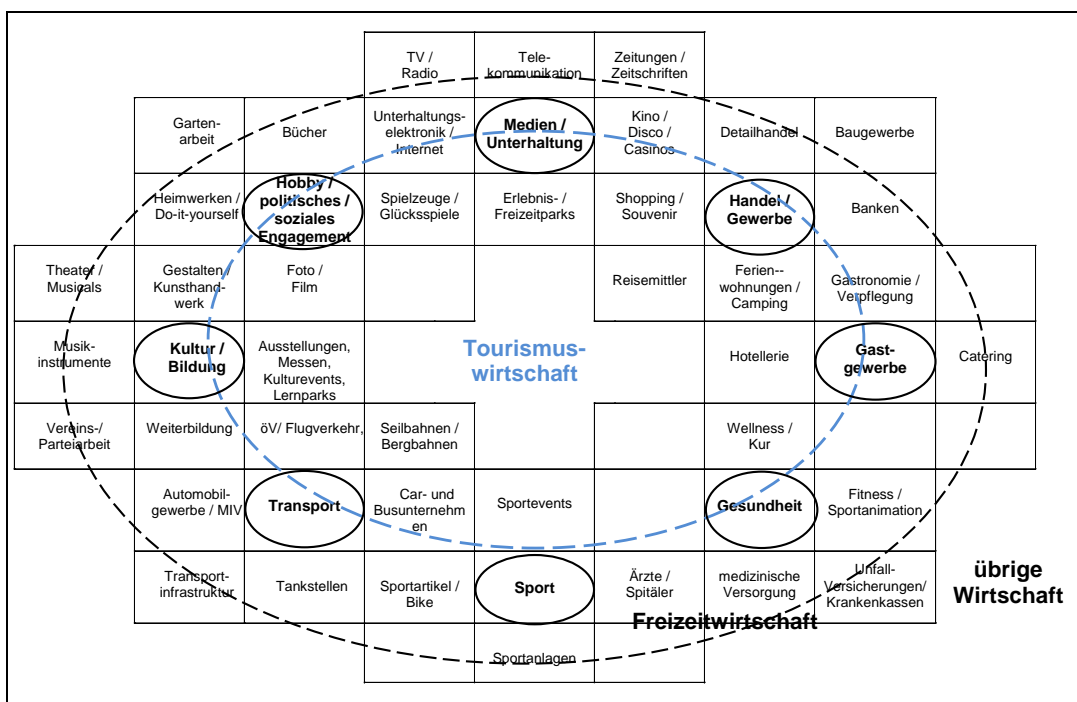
TV / Radio

Telekommunikation

Zeitungen / Zeitschriften

Gartenarbeit

Bücher

Unterhaltungselektronik / Internet

Medien / Unterhaltung

Kino / Disco / Casinos

Detailhandel

Baugewerbe

Heimwerken / Do-it-yourself

Hobby / politisches / soziales Engagement

Spielzeuge / Glücksspiele

Erlebnis- / Freizeitparks

Shopping / Souvenir

Handel / Gewerbe

Banken

Theater / Musicals

Gestalten / Kunsthandwerk

Foto / Film

Reisemittler

Ferien-- wohnungen / Camping

Gastronomie / Verpflegung

Musikinstrumente

Kultur / Bildung

Ausstellungen, Messen, Kulturevents, Lernparks

Tourismuswirtschaft

Hotellerie

Gastgewerbe

Catering

Vereins-/ Parteiarbeit

Weiterbildung

öV/ Flugverkehr,

Seilbahnen / Bergbahnen

Wellness / Kur

Automobilgewerbe / MIV

Transport

Car- und Busunternehmen

Sportevents

Gesundheit

Fitness / Sportanimation

Transportinfrastruktur

Tankstellen

Sportartikel / Bike

Sport

Ärzte / Spitäler

medizinische Versorgung

Unfall-Versicherungen/ Krankenkassen

übrige Wirtschaft

Freizeitwirtschaft

Sportanlagen